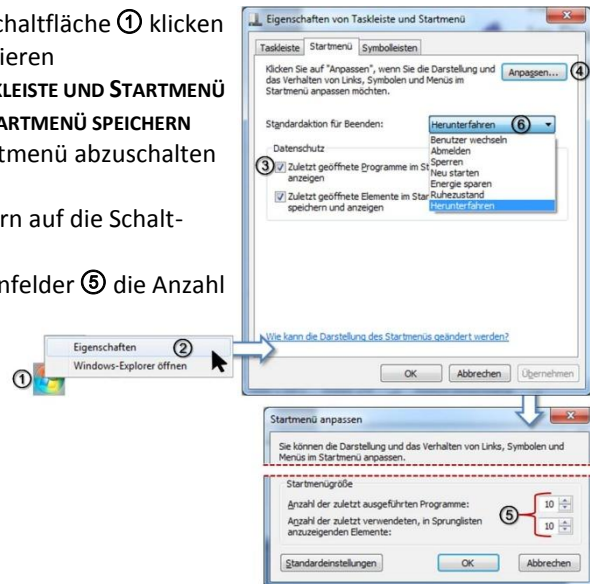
chaltfläche ① klicken
ieren
KLEISTE UND STARTMENÜ
ARTMENÜ SPEICHERN
tmenü abzuschalten

rn auf die Schalt-

nfelder ⑤ die Anzahl

Eigenschaften von Taskleiste und Startmenü

Taskleiste | Startmenü | Symbolleisten

Klicken Sie auf "Anpassen", wenn Sie die Darstellung und das Verhalten von Links, Symbolen und Menüs im Startmenü anpassen möchten.

Anpassen... ④

Standardaktion für Beenden: Herunterfahren ⑥

Benutzer wechseln
Abmelden
Sperren
Neu starten
Energie sparen
Ruhezustand
Herunterfahren

Datenschutz

③ Zuletzt geöffnete Programme im St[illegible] anzeigen

Zuletzt geöffnete Elemente im Star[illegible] speichern und anzeigen

Wie kann die Darstellung des Startmenüs geändert werden?

OK | Abbrechen | Übernehmen

Eigenschaften ②
Windows-Explorer öffnen
①

Startmenü anpassen

Sie können die Darstellung und das Verhalten von Links, Symbolen und Menüs im Startmenü anpassen.

Startmenügröße

Anzahl der zuletzt ausgeführten Programme: 10

Anzahl der zuletzt verwendeten, in Sprunglisten anzuzeigenden Elemente: 10

⑤

Standardeinstellungen | OK | Abbrechen